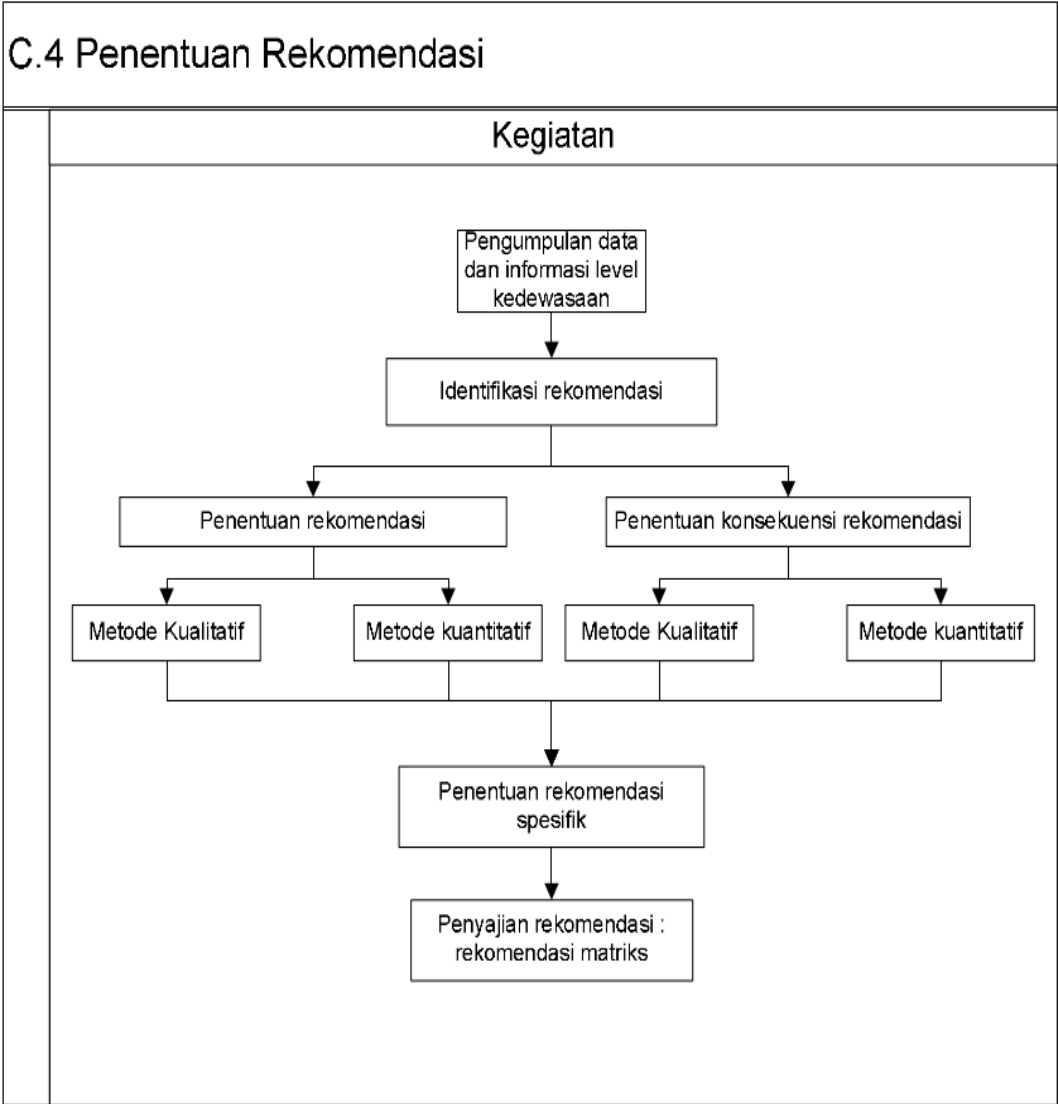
C.4 Penentuan Rekomendasi

Kegiatan

Pengumpulan data dan informasi level kedewasaan

Identifikasi rekomendasi

Penentuan rekomendasi

Penentuan konsekuensi rekomendasi

Metode Kualitatif

Metode kuantitatif

Metode Kualitatif

Metode kuantitatif

Penentuan rekomendasi spesifik

Penyajian rekomendasi : rekomendasi matriks